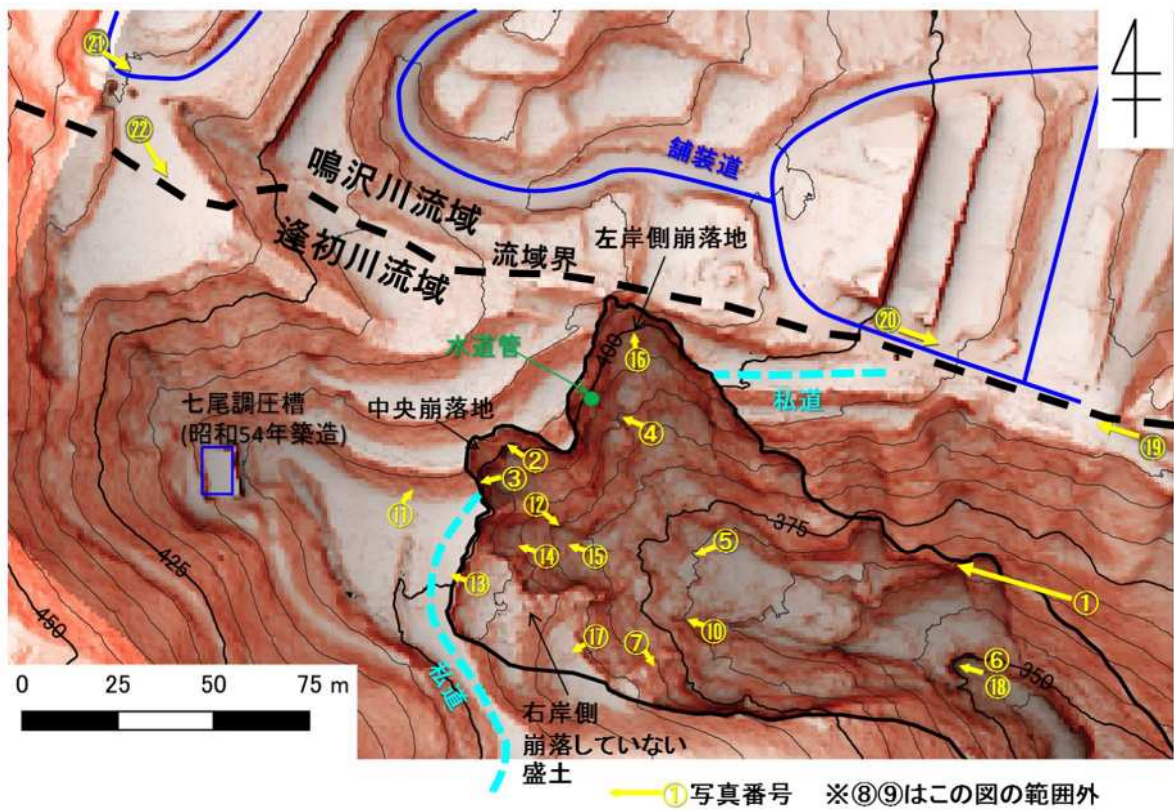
㉑
㉒
舗装道
鳴沢川流域
逢初川流域
流域界
左岸側崩落地
⑳
水道管
400
⑯
私道
七尾調圧槽
(昭和54年築造)
中央崩落地
④
②
③
⑲
⑪
⑫
375
⑤
⑭
⑮
425
⑬
①
450
⑰
⑦
⑩
⑥
⑱
350
私道
0 25 50 75 m
右岸側
崩落していない
盛土
①写真番号 ※⑧⑨はこの図の範囲外